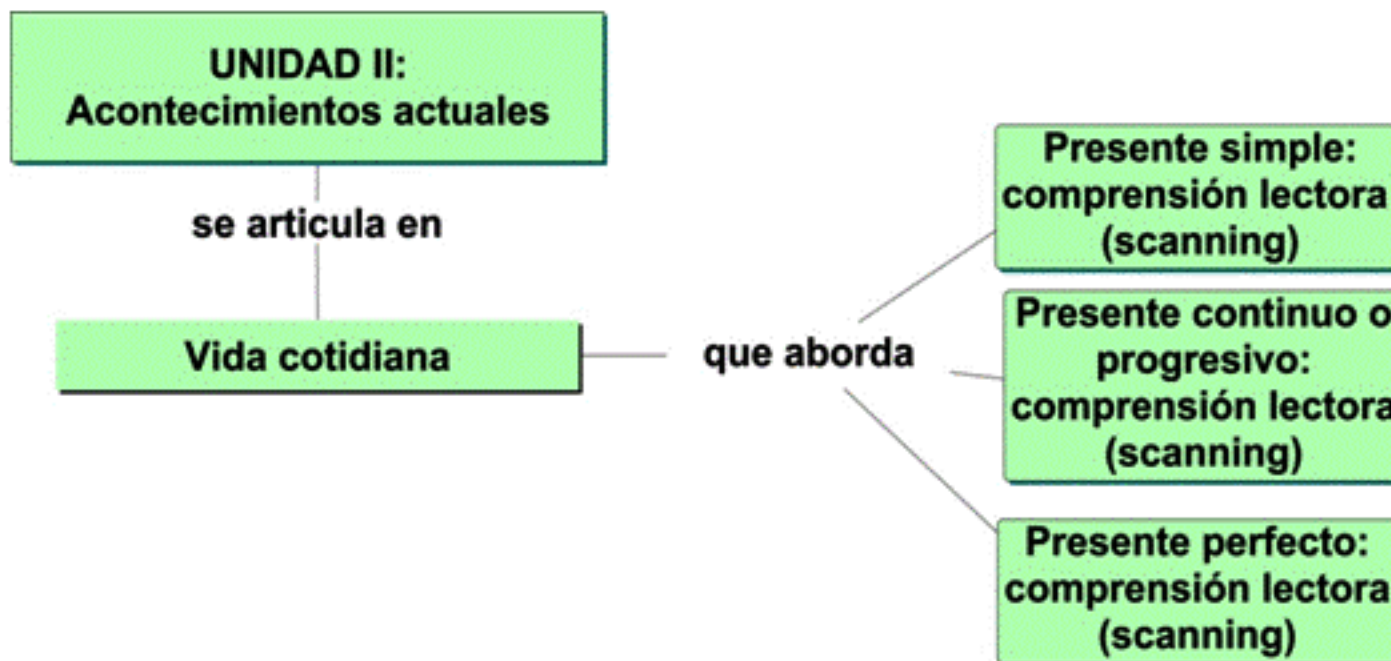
UNIDAD II:
Acontecimientos actuales

se articula en

Vida cotidiana

que aborda

Presente simple: comprensión lectora (scanning)

Presente continuo o progresivo: comprensión lectora (scanning)

Presente perfecto: comprensión lectora (scanning)